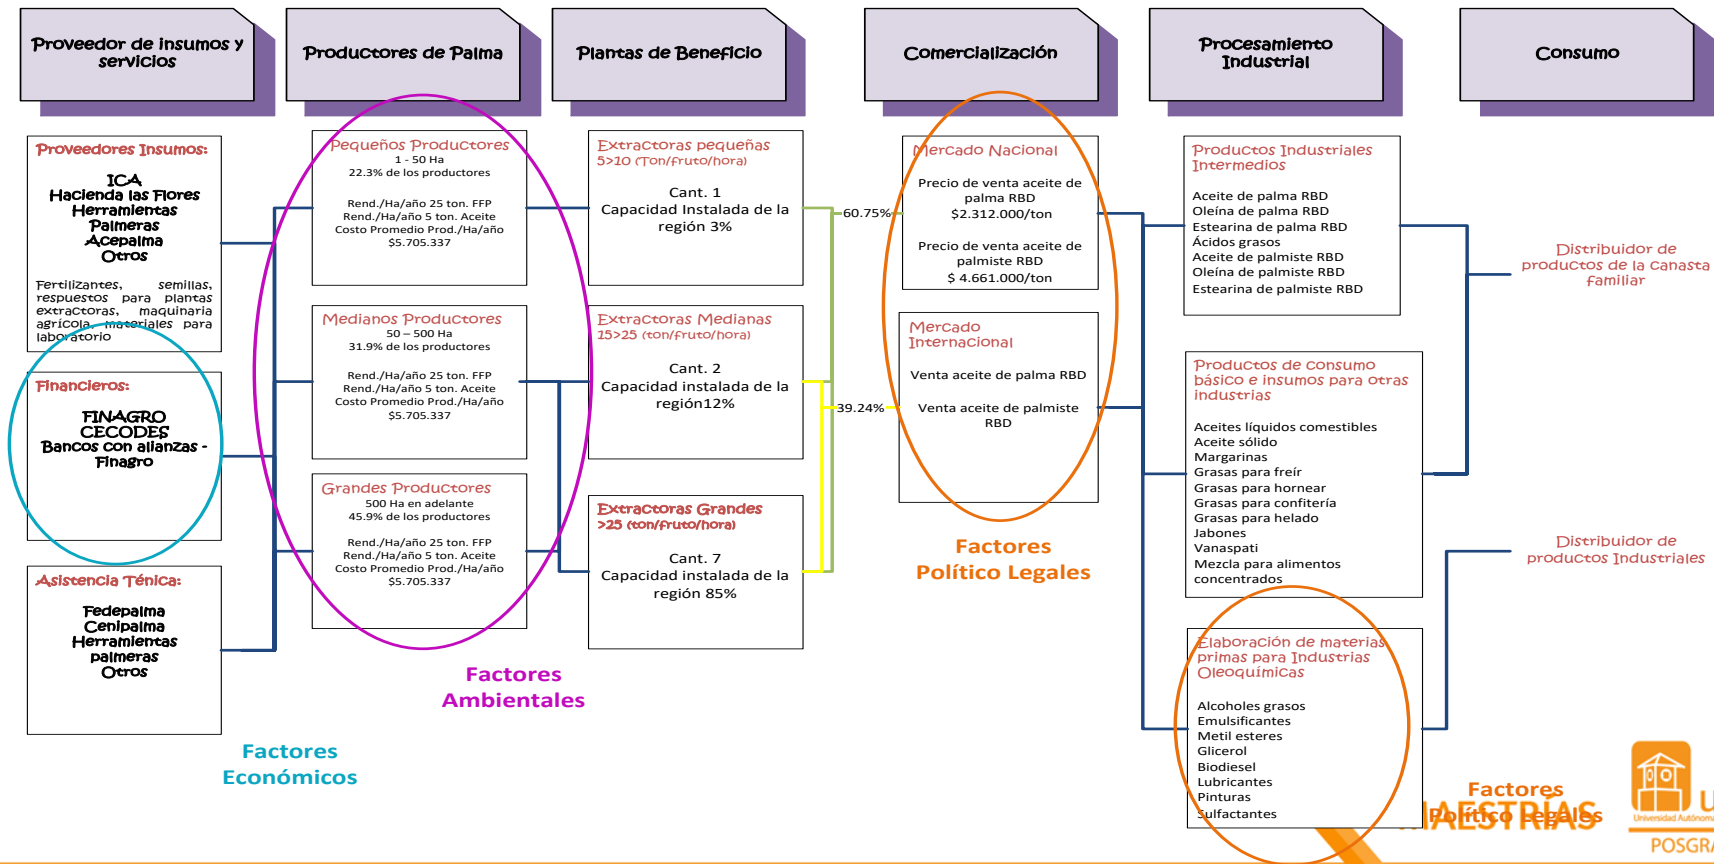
Proveedor de insumos y servicios

Productores de Palma

Plantas de Beneficio

Comercialización

Procesamiento Industrial

Consumo

Proveedores Insumos:
ICA
Hacienda las Flores
Herramientas
Palmeras
Acepalma
Otros

Fertilizantes, semillas, respuestos para plantas extractoras, maquinaria agrícola, materiales para laboratorio

Financieros:
FINAGRO
CECODES
Bancos con alianzas - Finagro

Asistencia Ténica:
Fedepalma
Cenipalma
Herramientas palmeras
Otros

Pequeños Productores
1 - 50 Ha
22.3% de los productores

Rend./Ha/año 25 ton. FFP
Rend./Ha/año 5 ton. Aceite
Costo Promedio Prod./Ha/año
$5.705.337

Medianos Productores
50 – 500 Ha
31.9% de los productores

Rend./Ha/año 25 ton. FFP
Rend./Ha/año 5 ton. Aceite
Costo Promedio Prod./Ha/año
$5.705.337

Grandes Productores
500 Ha en adelante
45.9% de los productores

Rend./Ha/año 25 ton. FFP
Rend./Ha/año 5 ton. Aceite
Costo Promedio Prod./Ha/año
$5.705.337

Extractoras pequeñas
5>10 (Ton/fruto/hora)

Cant. 1
Capacidad Instalada de la región 3%

Extractoras Medianas
15>25 (ton/fruto/hora)

Cant. 2
Capacidad instalada de la región12%

Extractoras Grandes
>25 (ton/fruto/hora)

Cant. 7
Capacidad instalada de la región 85%

60.75%

39.24%

Mercado Nacional
Precio de venta aceite de palma RBD
$2.312.000/ton

Precio de venta aceite de palmiste RBD
$ 4.661.000/ton

Mercado Internacional
Venta aceite de palma RBD

Venta aceite de palmiste RBD

Productos Industriales Intermedios
Aceite de palma RBD
Oleína de palma RBD
Estearina de palma RBD
Ácidos grasos
Aceite de palmiste RBD
Oleína de palmiste RBD
Estearina de palmiste RBD

Productos de consumo básico e insumos para otras industrias
Aceites líquidos comestibles
Aceite sólido
Margarinas
Grasas para freír
Grasas para hornear
Grasas para confitería
Grasas para helado
Jabones
Vanaspati
Mezcla para alimentos concentrados

Elaboración de materias primas para Industrias Oleoquímicas
Alcoholes grasos
Emulsificantes
Metil esteres
Glicerol
Biodiesel
Lubricantes
Pinturas
Sulfactantes

Distribuidor de productos de la canasta familiar

Distribuidor de productos Industriales

Factores Económicos

Factores Ambientales

Factores Político Legales

Factores Político Legales

MAESTRIAS

Universidad Autónoma

POSGR